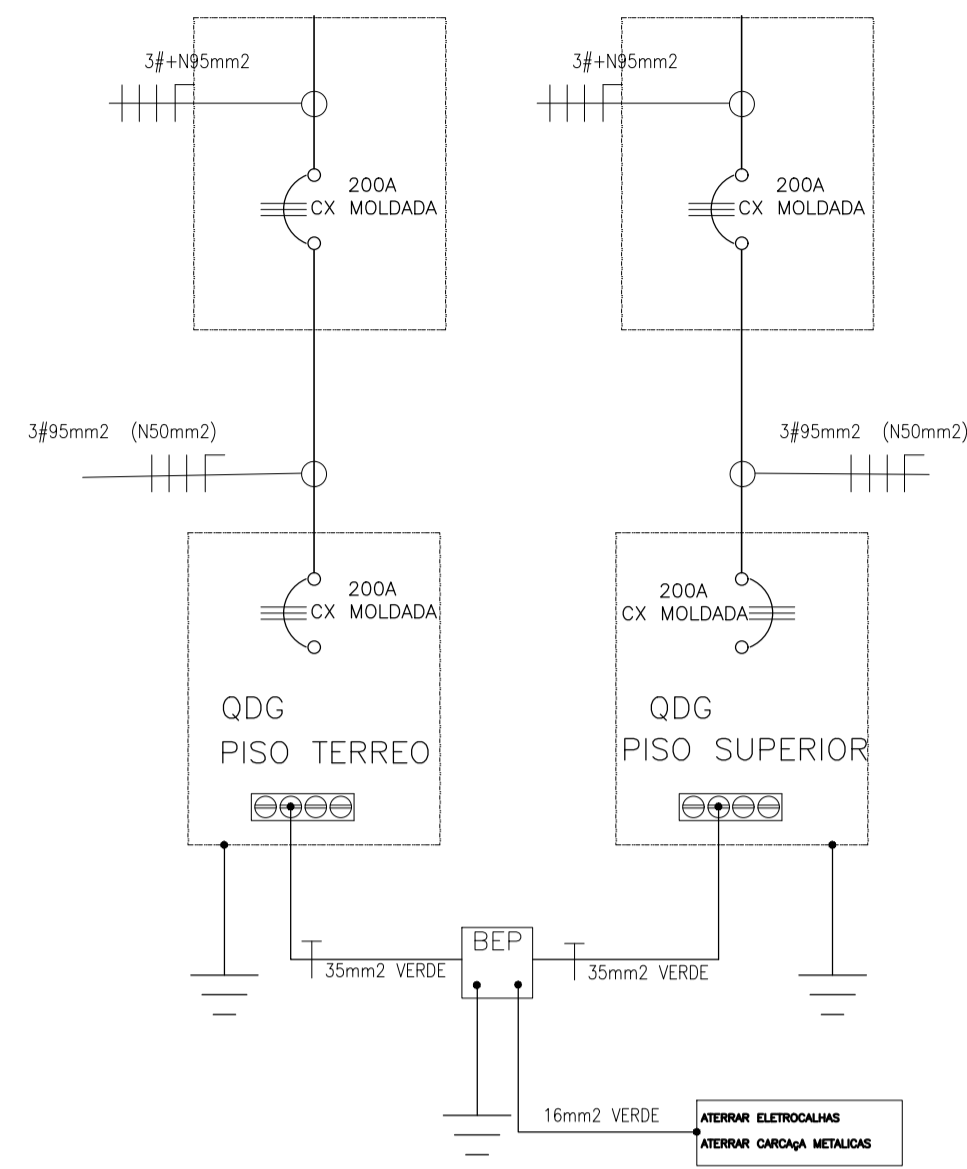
3#+N95mm2

200A
CX MOLDADA

3#+N95mm2

200A
CX MOLDADA

3#95mm2 (N50mm2)

3#95mm2 (N50mm2)

200A
CX MOLDADA

200A
CX MOLDADA

QDG
PISO TERREO

QDG
PISO SUPERIOR

BEP

35mm2 VERDE

35mm2 VERDE

16mm2 VERDE

ATERRAR ELETROCALHAS
ATERRAR CARCAçA METALICAS